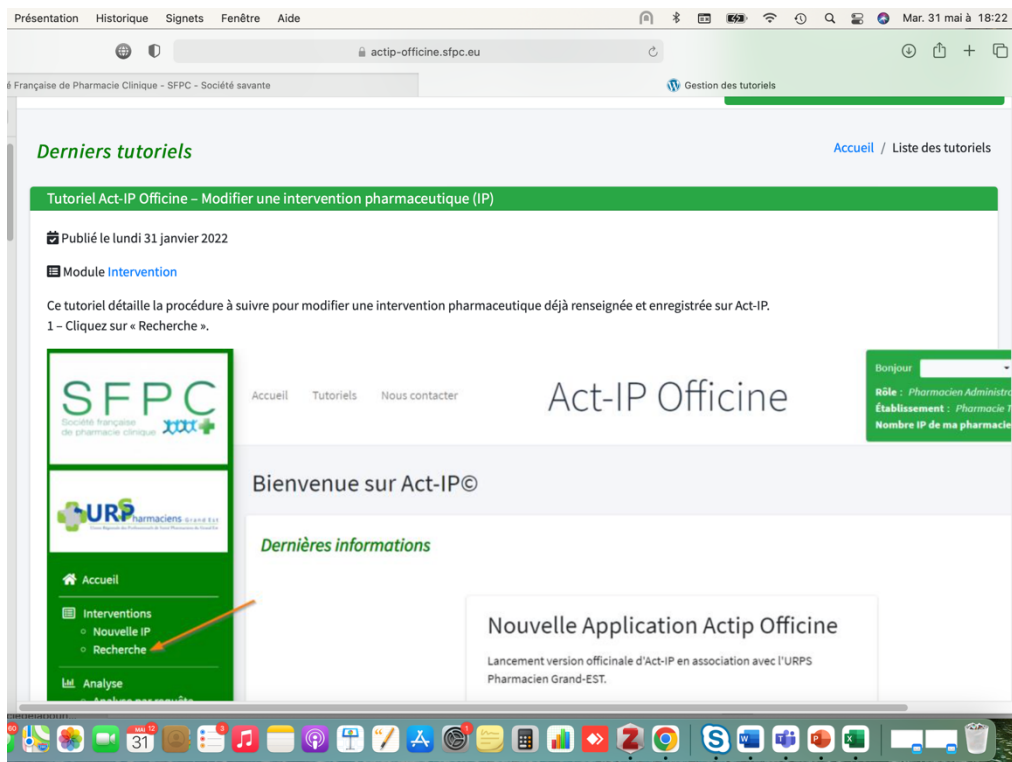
Présentation Historique Signets Fenêtre Aide

Mar. 31 mai à 18:22

actip-officine.sfpc.eu

é Française de Pharmacie Clinique - SFPC - Société savante

Gestion des tutoriels

Derniers tutoriels

Accueil / Liste des tutoriels

Tutoriel Act-IP Officine – Modifier une intervention pharmaceutique (IP)

Publié le lundi 31 janvier 2022

Module Intervention

Ce tutoriel détaille la procédure à suivre pour modifier une intervention pharmaceutique déjà renseignée et enregistrée sur Act-IP.
1 – Cliquez sur « Recherche ».

SFPC
Société française de pharmacie clinique

URPS Pharmaciens Grand Est

Accueil Tutoriels Nous contacter

Act-IP Officine

Bonjour
Rôle : Pharmacien Administra
Établissement : Pharmacie T
Nombre IP de ma pharmacie

Bienvenue sur Act-IP©

Dernières informations

Accueil

Interventions
Nouvelle IP
Recherche

Analyse

Nouvelle Application Actip Officine

Lancement version officinale d'Act-IP en association avec l'URPS Pharmacien Grand-EST.

MAI
31